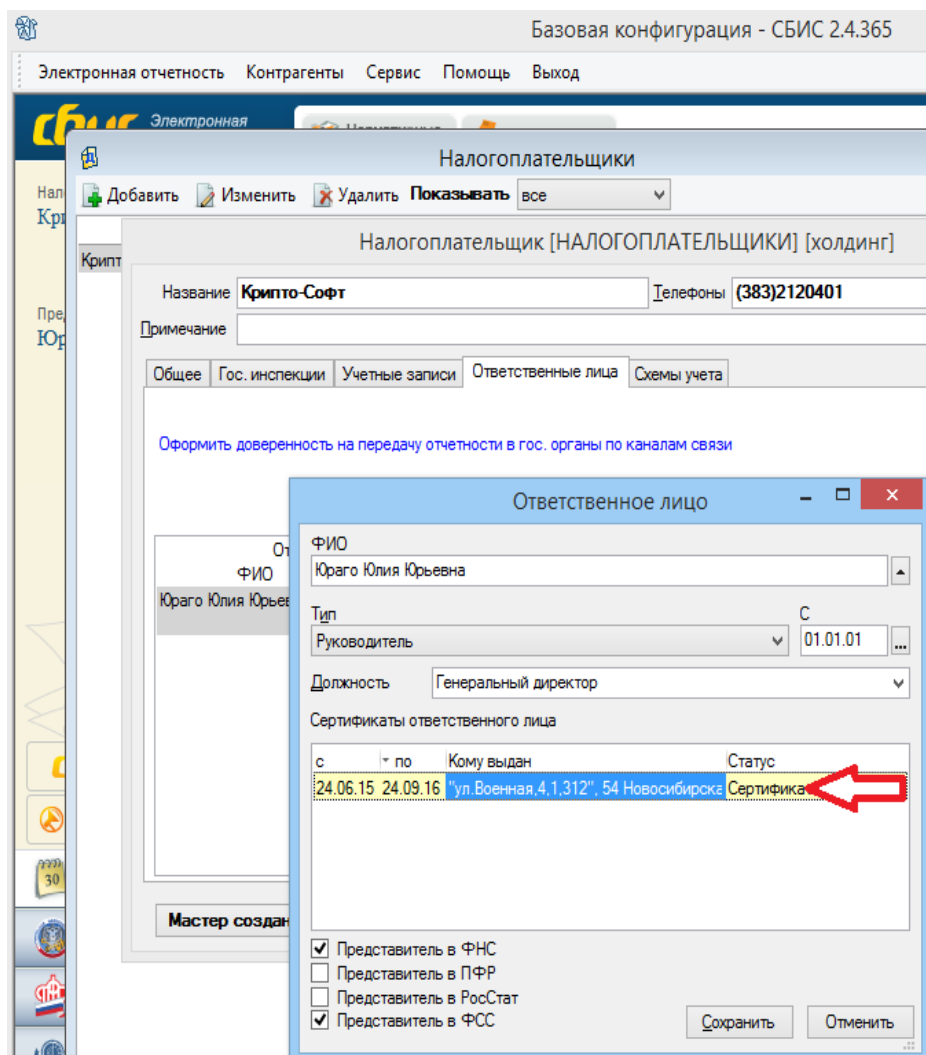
Базовая конфигурация - СБИС 2.4.365

Электронная отчетность Контрагенты Сервис Помощь Выход

СБИС Электронная

Нал
Кри

Пре
Юр

Налогоплательщики

Добавить Изменить Удалить Показывать все

Крипт

Налогоплательщик [НАЛОГОПЛАТЕЛЬЩИКИ] [холдинг]

Название Крипто-Софт Телефоны (383)2120401

Примечание

Общее Гос. инспекции Учетные записи Ответственные лица Схемы учета

Оформить доверенность на передачу отчетности в гос. органы по каналам связи

От
ФИО
Юраго Юлия Юрьев

Мастер создан

Ответственное лицо

ФИО
Юраго Юлия Юрьевна

Тип
Руководитель

С
01.01.01

Должность Генеральный директор

Сертификаты ответственного лица

| с | по | Кому выдан | Статус |
|---|---|---|---|
| 24.06.15 | 24.09.16 | "ул.Военная,4,1,312", 54 Новосибирска | Сертифика |

Представитель в ФНС
Представитель в ПФР
Представитель в РосСтат
Представитель в ФСС

Сохранить Отменить

30